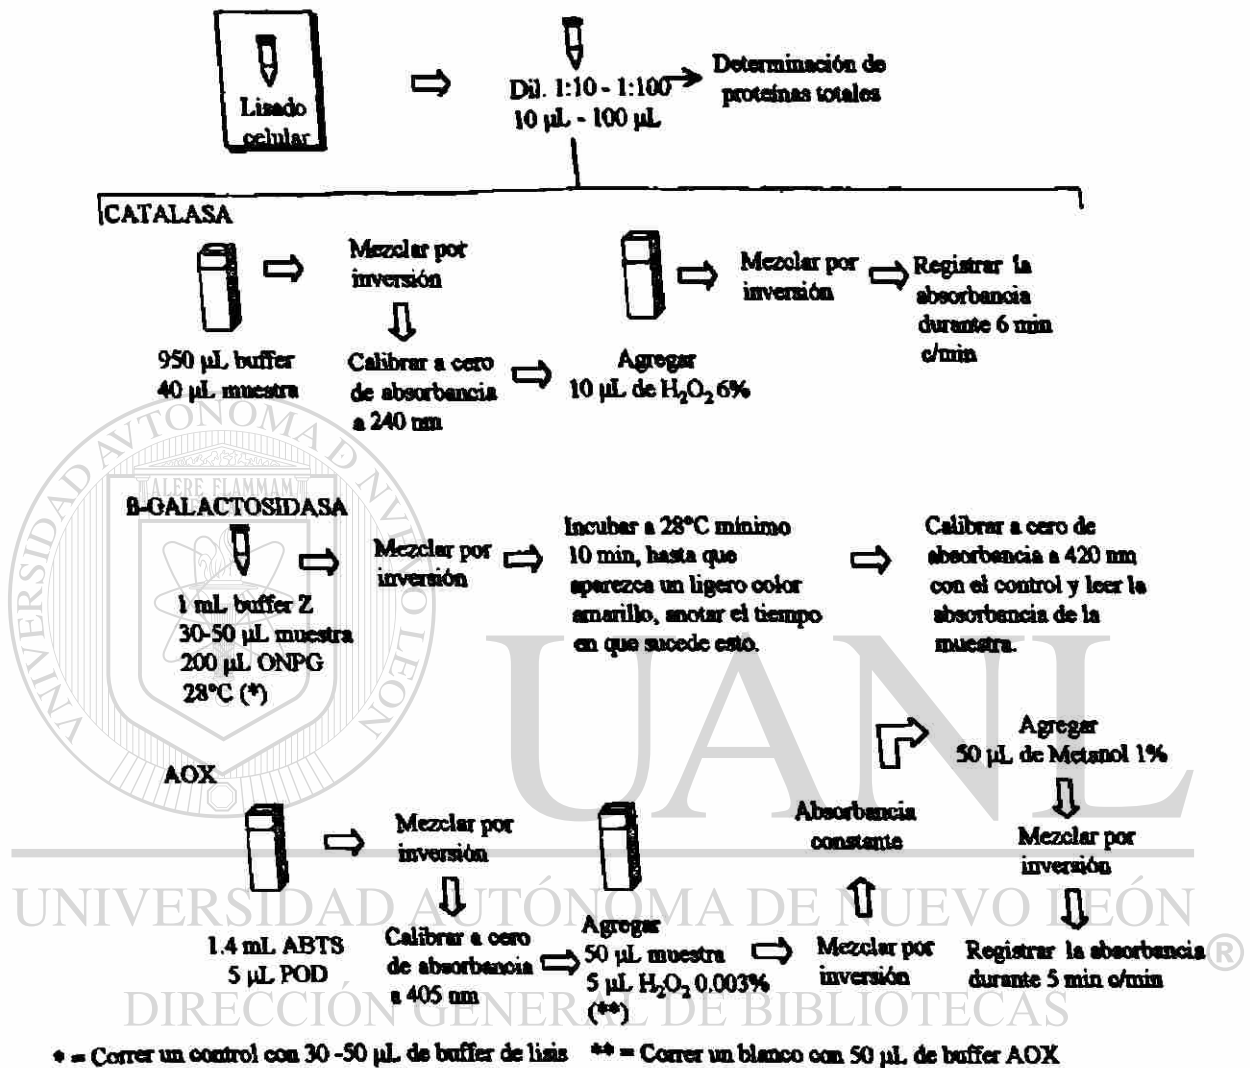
Lisado celular

Dil. 1:10 - 1:100
10 µL - 100 µL

Determinación de proteínas totales

CATALASA

950 µL buffer
40 µL muestra

Mezclar por inversión

Calibrar a cero de absorbancia a 240 nm

Agregar
10 µL de $H_2O_2$ 6%

Mezclar por inversión

Registrar la absorbancia durante 6 min c/min

ß-GALACTOSIDASA

1 mL buffer Z
30-50 µL muestra
200 µL ONPG
28°C (*)

Mezclar por inversión

Incubar a 28°C mínimo 10 min, hasta que aparezca un ligero color amarillo, anotar el tiempo en que sucede esto.

Calibrar a cero de absorbancia a 420 nm con el control y leer la absorbancia de la muestra.

AOX

1.4 mL ABTS
5 µL POD

Mezclar por inversión

Calibrar a cero de absorbancia a 405 nm

Agregar
50 µL muestra
5 µL $H_2O_2$ 0.003%
(**)

Mezclar por inversión

Absorbancia constante

Agregar
50 µL de Metanol 1%

Mezclar por inversión

Registrar la absorbancia durante 5 min c/min

* = Correr un control con 30 -50 µL de buffer de lisis ** = Correr un blanco con 50 µL de buffer AOX

UNIVERSIDAD AUTÓNOMA DE NUEVO LEÓN
ALERE FLAMMAM
UANL
UNIVERSIDAD AUTÓNOMA DE NUEVO LEÓN ®
DIRECCIÓN GENERAL DE BIBLIOTECAS